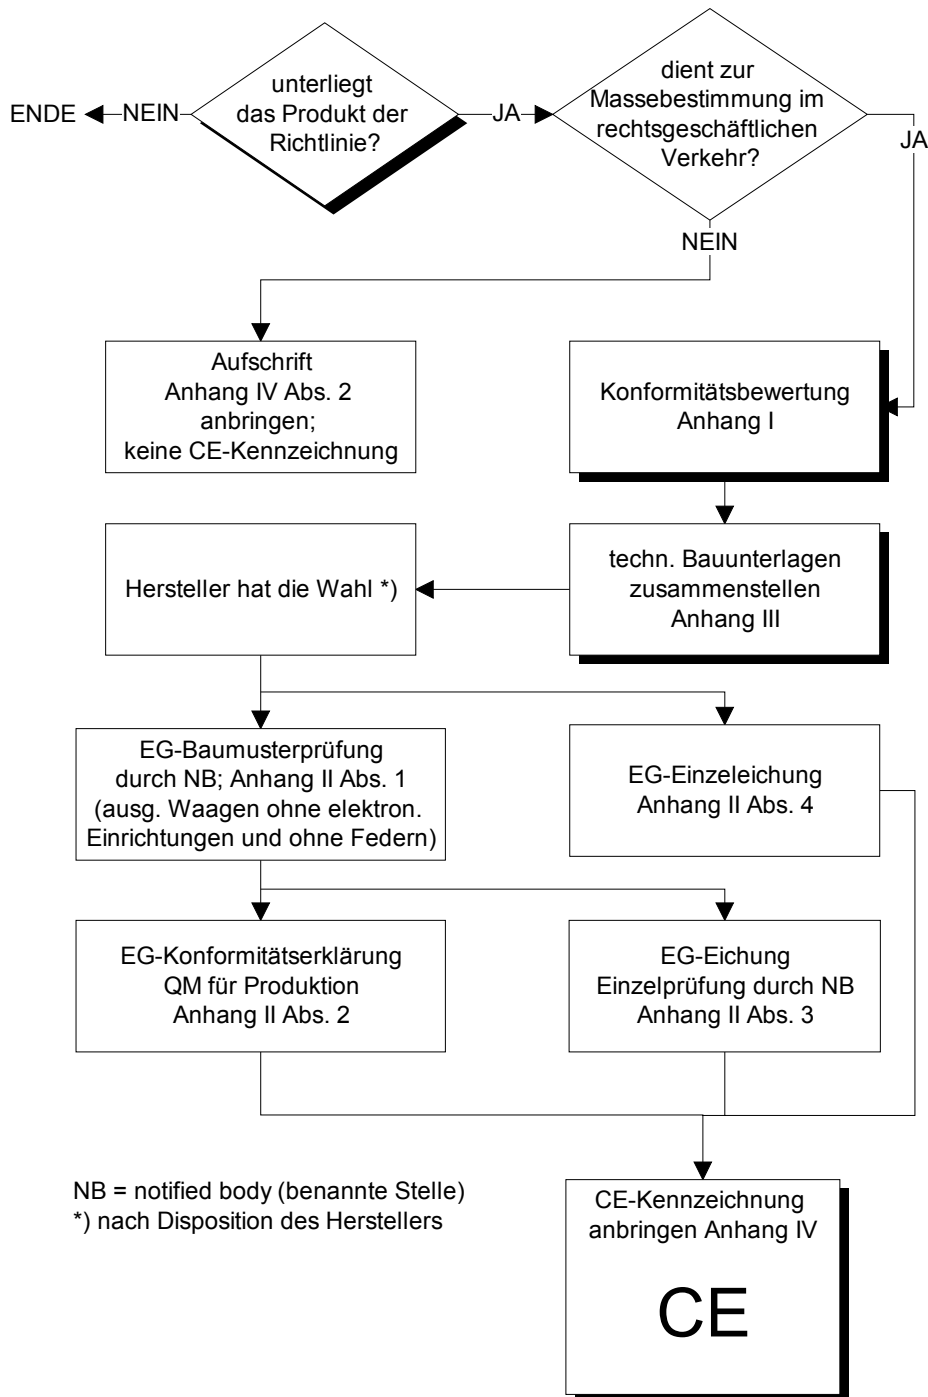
ENDE NEIN unterliegt das Produkt der Richtlinie? JA dient zur Massebestimmung im rechtsgeschäftlichen Verkehr? JA

NEIN

Aufschrift Anhang IV Abs. 2 anbringen; keine CE-Kennzeichnung

Konformitätsbewertung Anhang I

Hersteller hat die Wahl *)

techn. Bauunterlagen zusammenstellen Anhang III

EG-Baumusterprüfung durch NB; Anhang II Abs. 1 (ausg. Waagen ohne elektron. Einrichtungen und ohne Federn)

EG-Einzeleichung Anhang II Abs. 4

EG-Konformitätserklärung QM für Produktion Anhang II Abs. 2

EG-Eichung Einzelprüfung durch NB Anhang II Abs. 3

NB = notified body (benannte Stelle)
*) nach Disposition des Herstellers

CE-Kennzeichnung anbringen Anhang IV

CE